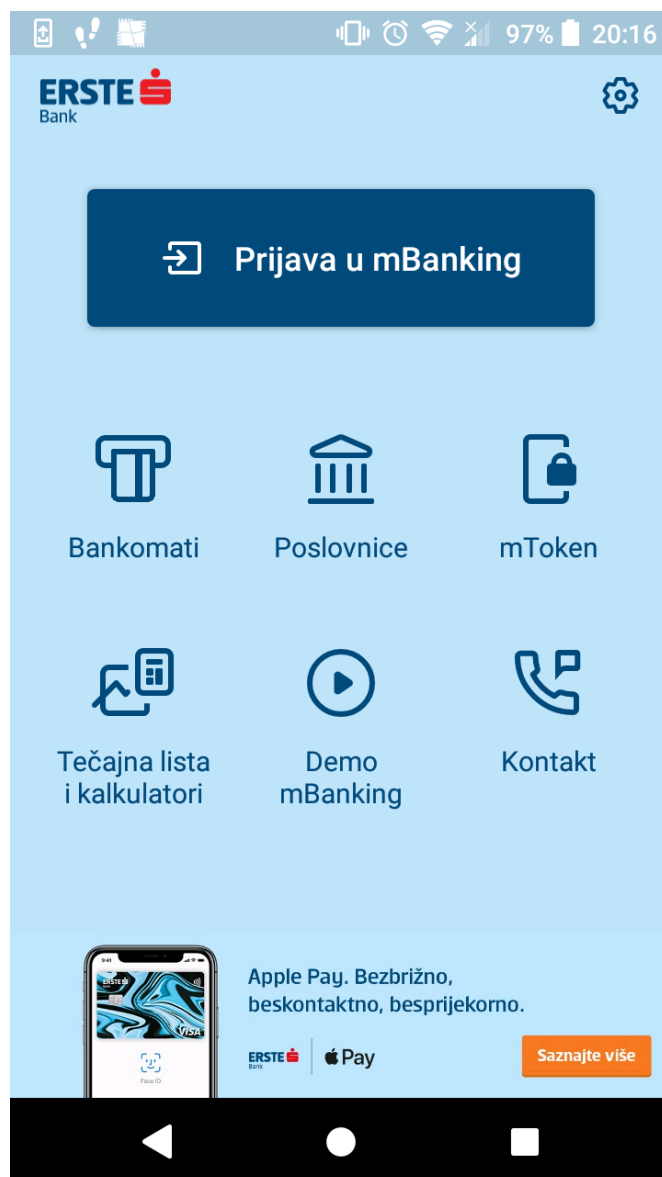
97% 20:16

ERSTE Bank

Prijava u mBanking

Bankomati

Poslovnice

mToken

Tečajna lista i kalkulatori

Demo mBanking

Kontakt

9:41

ERSTE Bank

VISA

Face ID

Apple Pay. Bezbrižno, beskontaktno, besprijekorno.

ERSTE Bank

Pay

Saznajte više